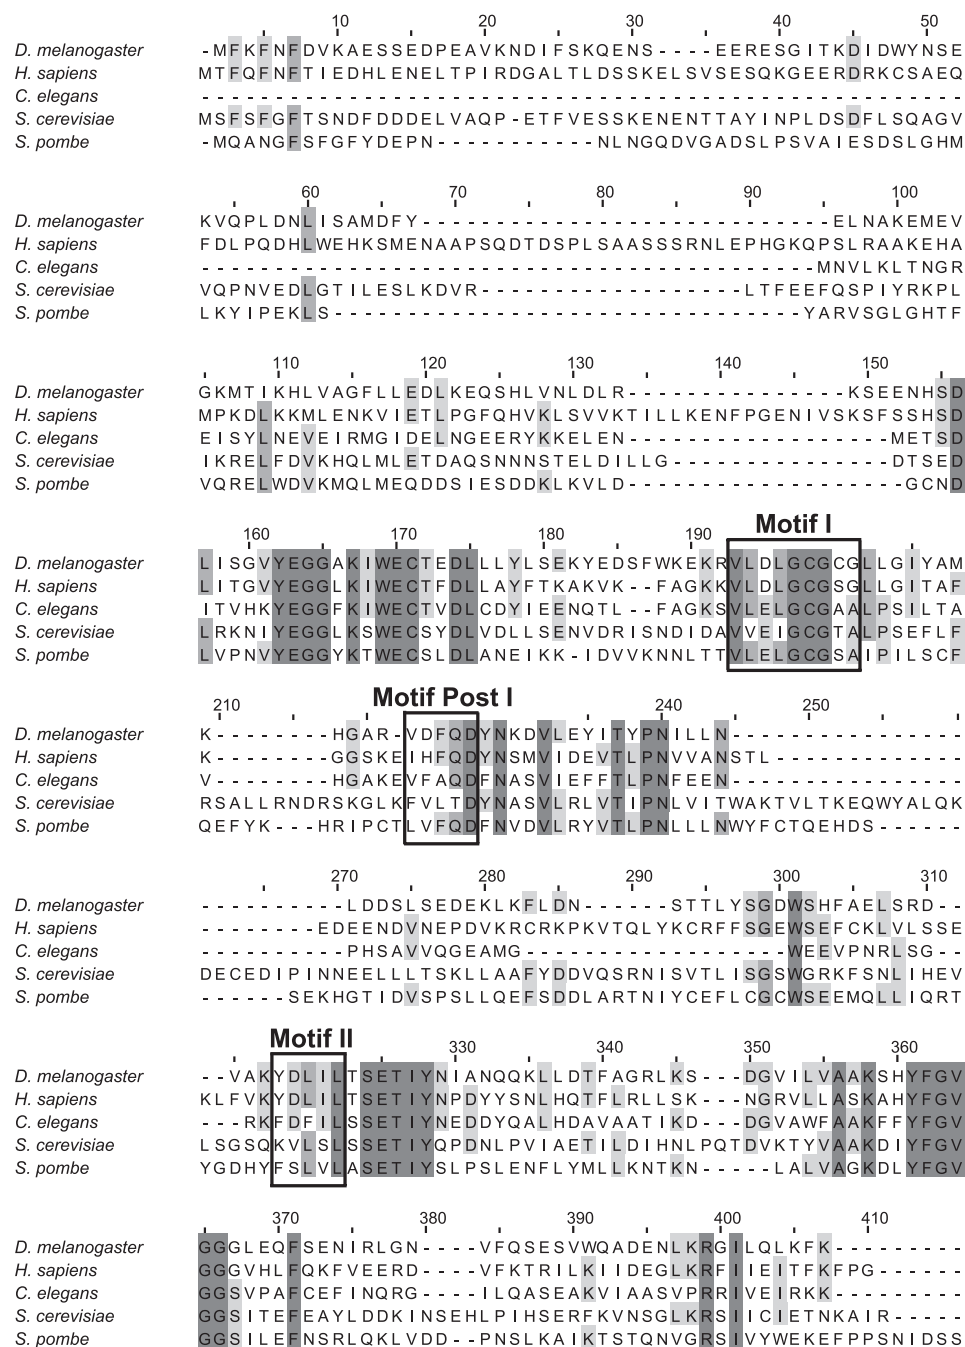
10 20 30 40 50

D. melanogaster -MFKFNFDVKAESSEDPEAVKNDIFSKQENS----EERESGITKDIDWYNSE
H. sapiens MTFQFNFTIEDHLENELTPIRDGALTLDSSKELSVSESQKGEERDRKCSAEQ
C. elegans ---------------------------------------------------
S. cerevisiae MSFSFGFTSNDFDDDELVAQP-ETFVESSKENENTTAYINPLDSDFLSQAGV
S. pombe -MQANGFSFGFYDEPN-----------NLNGQDVGADSLPSVAIESDSLGHM

60 70 80 90 100

D. melanogaster KVQPLDNLISAMDFY-------------------------ELNAKEMEV
H. sapiens FDLPQDHLWEHKSMENAAPSQDTDSPLSAASSSRNLEPHGKQPSLRAAKEHA
C. elegans -----------------------------------------MNVLKLTNGR
S. cerevisiae VQPNVEDLGTILESLKDVR-------------------LTFEEFQSPIYRKPL
S. pombe LKYIPEKLS--------------------------------YARVSGLGHTF

110 120 130 140 150

D. melanogaster GKMTIKHLVAGFLLEDLKEQSHLVNLDLR---------------KSEENHSD
H. sapiens MPKDLKKMLENKVIETLPGFQHVKLSVVKTILLKENFPGENIVSKSFSSHSD
C. elegans EISYLNEVEIRMGIDELNGEERYKKELEN-------------------METSD
S. cerevisiae IKRELFDVKHQLMLETDAQSNNNSTELDILLG----------------DTSED
S. pombe VQRELWDVKMQLMEQDDSIESDDKLKVLD-------------------GCND

Motif I
160 170 180 190

D. melanogaster LISGVYEGGAKIWECTEDLLLYLSEKYEDSFWKEKRVLDLGCGCGLLGIYAM
H. sapiens LITGVYEGGLKIWECTFDLLAYFTKAKVK--FAGKKVLDLGCGSGLLGITAF
C. elegans ITVHKYEGGFKIWECTVDLCDYIEENQTL--FAGKSVLELGCGAALPSILTA
S. cerevisiae LRKNIYEGGLKSWECSYDLVDLLSENVDRISNDIDAVVEIGCGTALPSEFLF
S. pombe LVPNVYEGGYKTWECSLDLANEIKK-IDVVKNNLTTVLELGCGSAIPILSCF

Motif Post I
210 240 250

D. melanogaster K--------HGAR-VDFQDYNKDVLEYITYPNILLN----------------
H. sapiens K--------GGSKEIHFQDYNSMVIDEVTLPNVVANSTL--------------
C. elegans V--------HGAKEVFAQDFNASVIEFFTLPNFEEN---------------
S. cerevisiae RSALLRNDRSKGLKFVLTDYNASVLRLVTIPNLVITWAKTVLTKEQWYALQK
S. pombe QEFYK---HRIPCTLVFQDFNVDVLRYVTLPNLLLNWYFCTQEHDS------

270 280 290 300 310

D. melanogaster ----------LDDSLSEDEKLKFLDN------STTLYSGDWSHFAELSRD--
H. sapiens ----------EDEENDVNEPDVKRCRKPKVTQLYKCRFFSGEWSEFCKLVLSSE
C. elegans ----------PHSAVVQGEAMG--------------------WEEVPNRLSG--
S. cerevisiae DECEDIPINNEELLLTSKLLAAFYDDVQSRNISVTLISGSWGRKFSNLIHEV
S. pombe ---------SEKHGTIDVSPSLLQEFSDDLARTNIYCEFLCGCWSEEMQLLIQRT

Motif II
330 340 350 360

D. melanogaster --VAKYDLILTSETIYNIANQQKLLDTFAGRLKS---DGVILVAAKSHYFGV
H. sapiens KLFVKYDLILTSETIYNPDYYSNLHQTFLRLLSK---NGRVLLASKAHYFGV
C. elegans ---RKFDFILSSETIYNEDDYQALHDAVAATIKD---DGVAWFAAKFFYFGV
S. cerevisiae LSGSQKVLSLSSETIYQPDNLPVIAETILDIHNLPQTDVKTYVAAKDIYFGV
S. pombe YGDHYFSLVLASETIYSLPSLENFLYMLLKNTKN-----LALVAGKDLYFGV

370 380 390 400 410

D. melanogaster GGLEQFSENIRLGN----VFQSESVWQADENLKRGILQLKFK---------
H. sapiens GGVHLFQKFVEERD----VFKTRILKIIDEGLKRFIEITFKFPG-------
C. elegans GGSVPAFCEFINQRG----ILQASEAKVIAASVPRRIVEIRKK--------
S. cerevisiae GGSITEFEAYLDDKINSEHLPIHSERFKVNSGLKRSICIETNKAIR-----
S. pombe GGSILEFNSRLQKLVDD--PNSLKAIKTSTQNVGRSIVYWEKEFPPSNIDSS